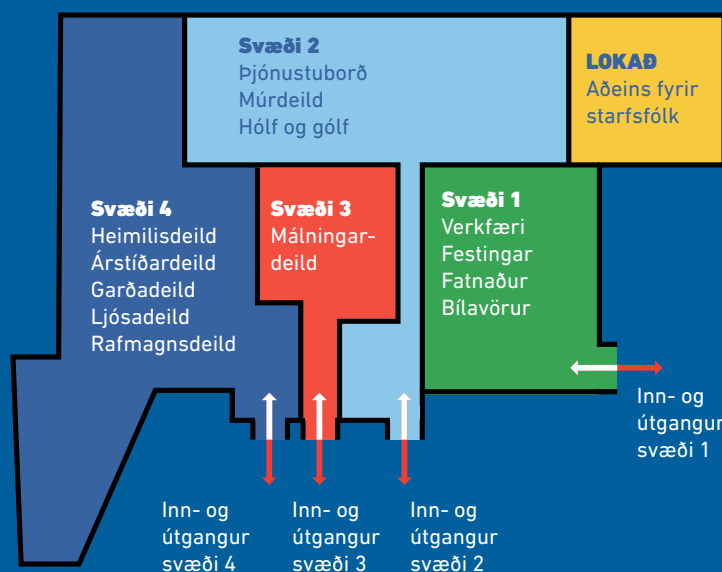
Svæði 2
Þjónustuborð
Múrdeild
Hólf og gólf

LOKAÐ
Aðeins fyrir starfsfólk

Svæði 4
Heimilisdeild
Árstíðardeild
Garðadeild
Ljósadeild
Rafmagnsdeild

Svæði 3
Málningardeild

Svæði 1
Verkfæri
Festingar
Fatnaður
Bílavörur

Inn- og útgangur svæði 1

Inn- og útgangur svæði 4

Inn- og útgangur svæði 3

Inn- og útgangur svæði 2